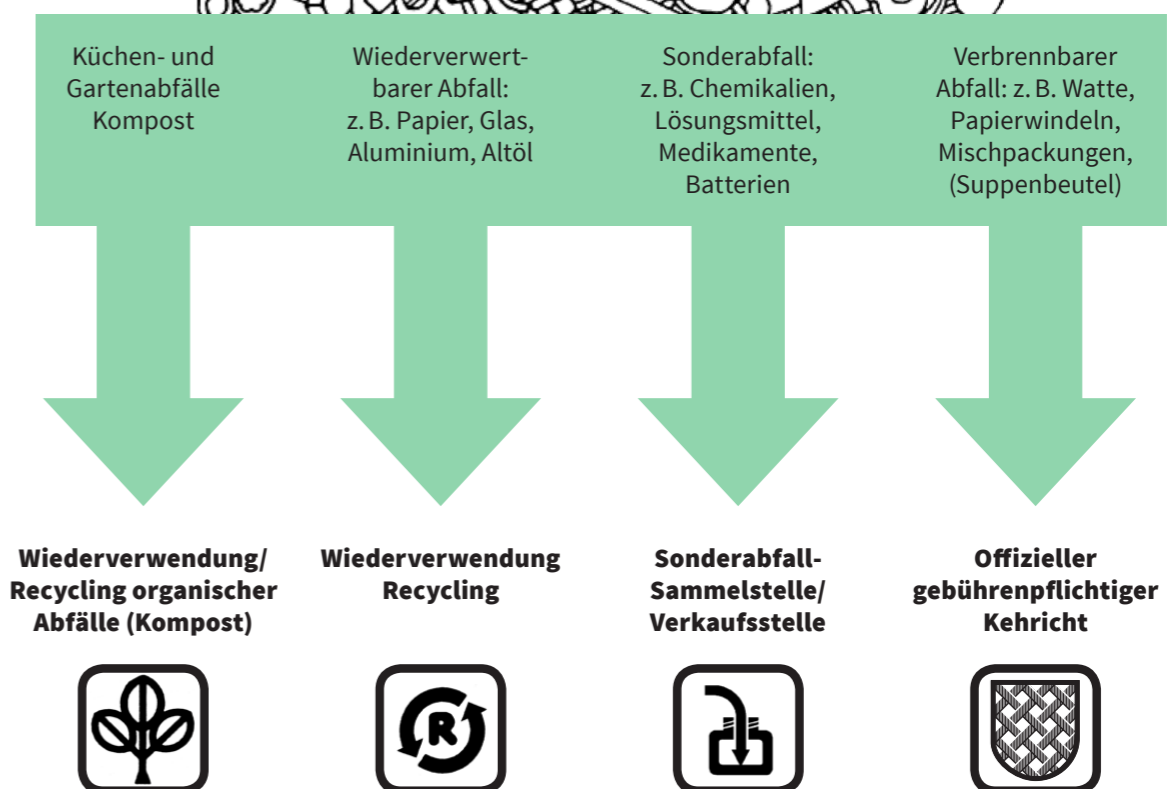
Küchen- und Gartenabfälle Kompost

Wiederverwertbarer Abfall: z. B. Papier, Glas, Aluminium, Altöl

Sonderabfall: z. B. Chemikalien, Lösungsmittel, Medikamente, Batterien

Verbrennbarer Abfall: z. B. Watte, Papierwindeln, Mischpackungen, (Suppenbeutel)

Wiederverwendung/ Recycling organischer Abfälle (Kompost)

Wiederverwendung Recycling

Sonderabfall-Sammelstelle/ Verkaufsstelle

Offizieller gebührenpflichtiger Kehricht

R